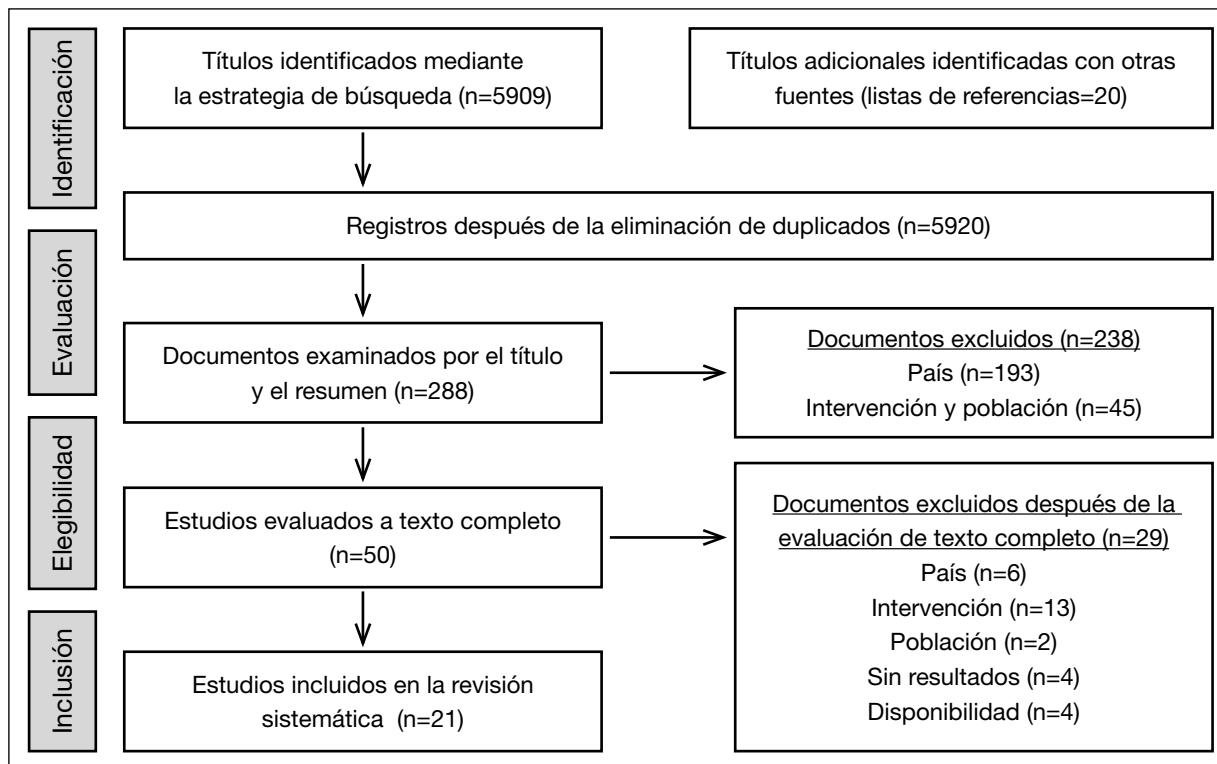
Identificación

Títulos identificados mediante la estrategia de búsqueda (n=5909)

Títulos adicionales identificadas con otras fuentes (listas de referencias=20)

Registros después de la eliminación de duplicados (n=5920)

Evaluación

Documentos examinados por el título y el resumen (n=288)

Documentos excluidos (n=238)
País (n=193)
Intervención y población (n=45)

Elegibilidad

Estudios evaluados a texto completo (n=50)

Documentos excluidos después de la evaluación de texto completo (n=29)
País (n=6)
Intervención (n=13)
Población (n=2)
Sin resultados (n=4)
Disponibilidad (n=4)

Inclusión

Estudios incluidos en la revisión sistemática (n=21)